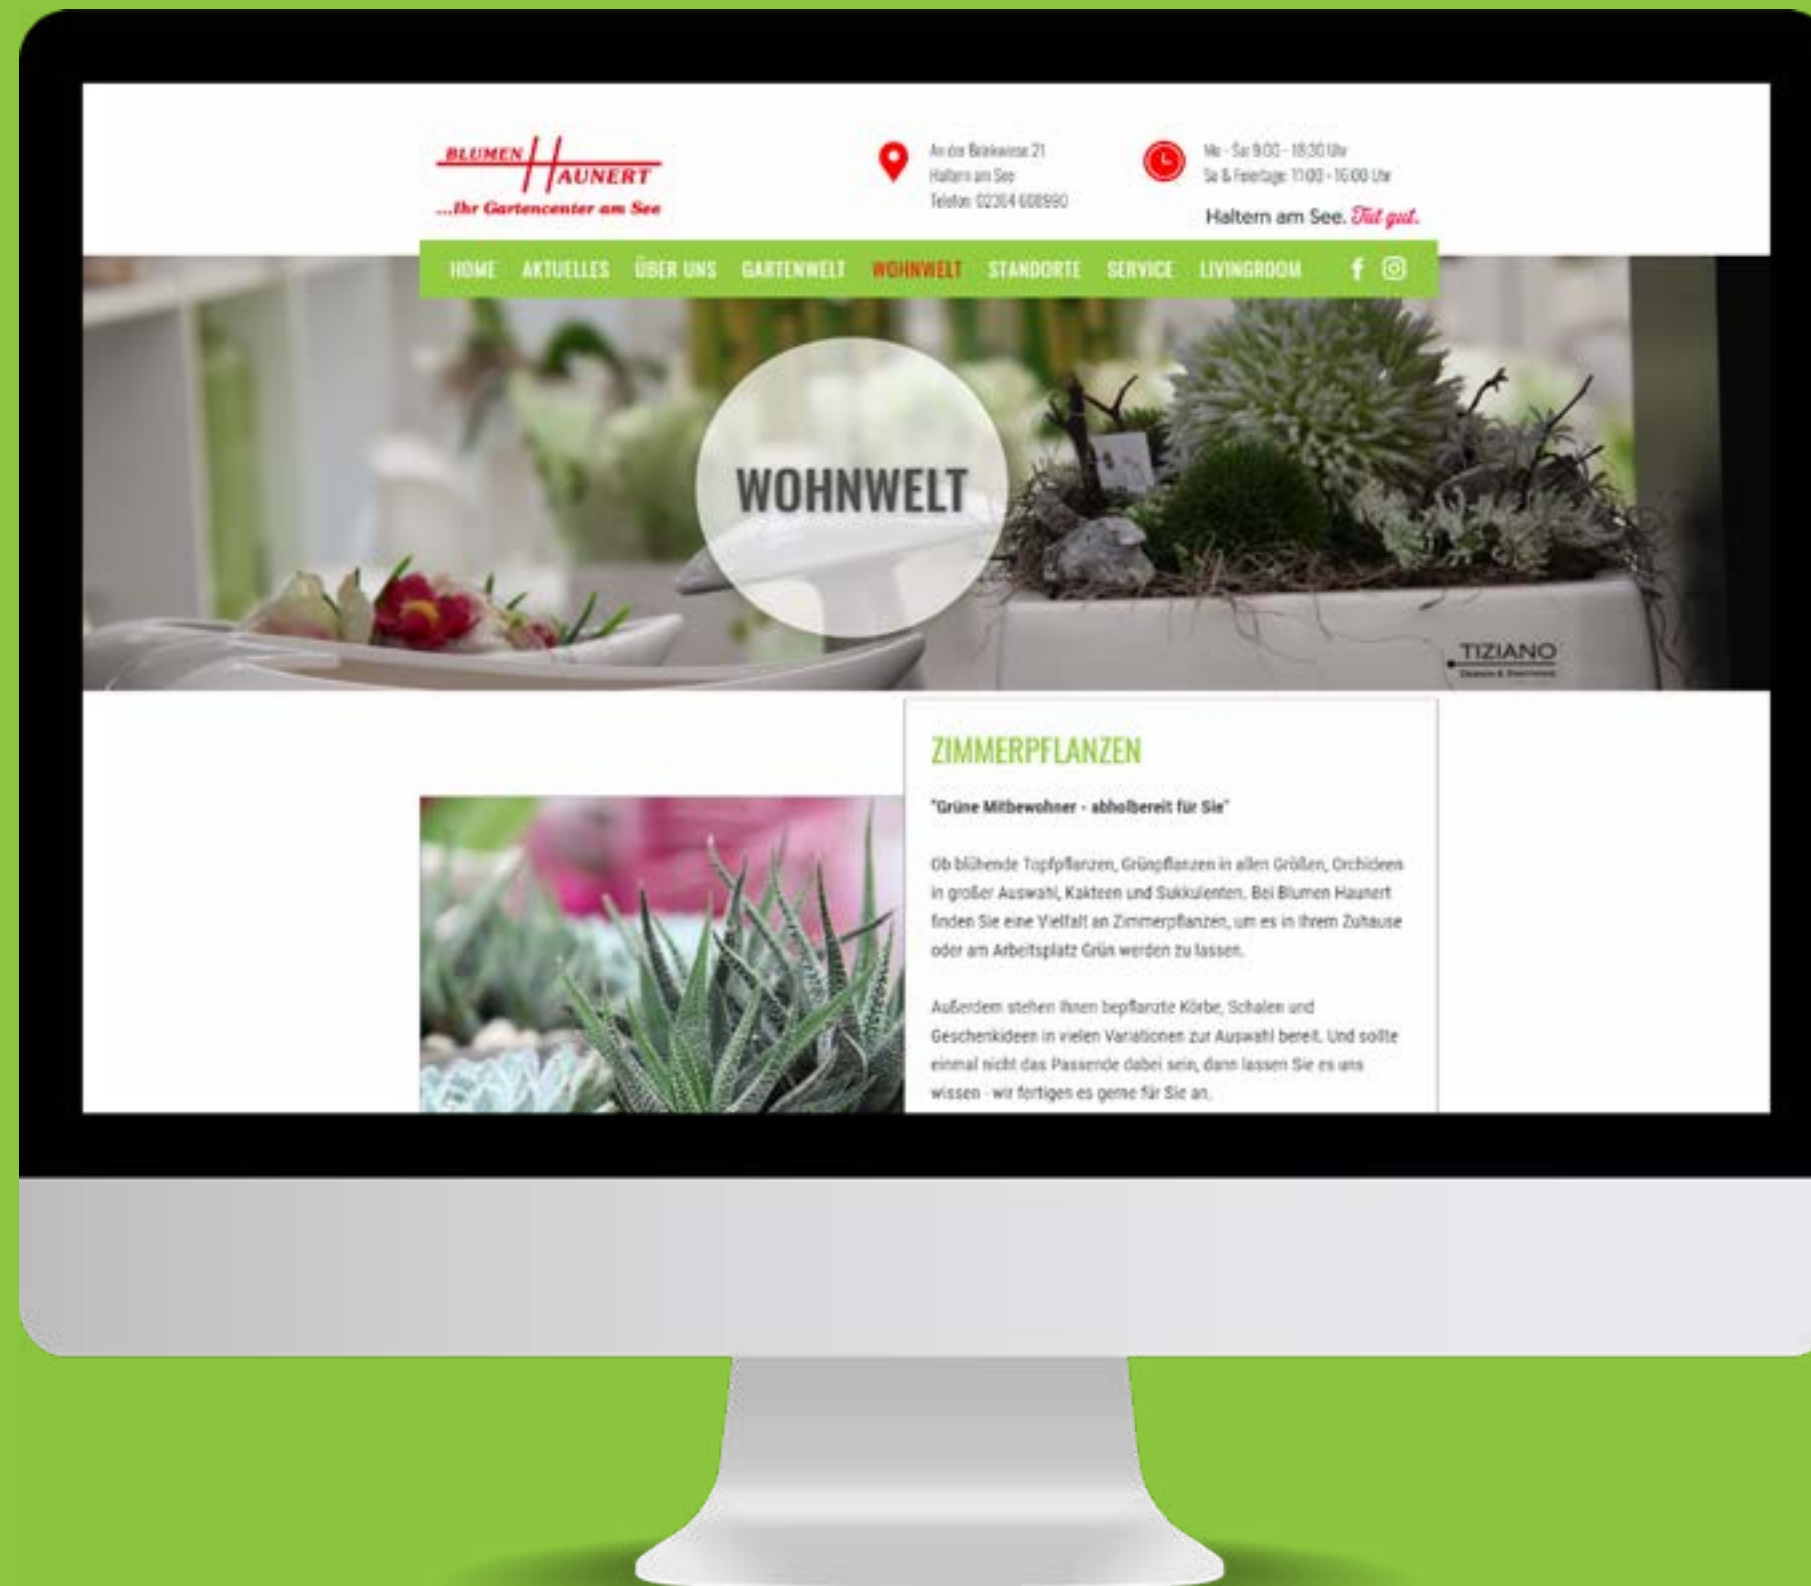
BLUMEN HAUNERT
...Ihr Gartencenter am See

An der Brinkwiese 21
Haltern am See
Telefon: 02364 608990

Mo - Sa 9:00 - 18:30 Uhr
So & Feiertage: 11:00 - 16:00 Uhr

Haltern am See. Tut gut.

HOME AKTUELLES ÜBER UNS GARTENWELT WOHNWELT STANDORTE SERVICE LIVINGROOM

WOHNWELT

TIZIANO

ZIMMERPFLANZEN

"Grüne Mitbewohner - abholbereit für Sie"

Ob blühende Topfpflanzen, Grünpflanzen in allen Größen, Orchideen in großer Auswahl, Kakteen und Sukkulenten. Bei Blumen Haunert finden Sie eine Vielfalt an Zimmerpflanzen, um es in Ihrem Zuhause oder am Arbeitsplatz Grün werden zu lassen.

Außerdem stehen Ihnen bepflanzte Körbe, Schalen und Geschenkideen in vielen Variationen zur Auswahl bereit. Und sollte einmal nicht das Passende dabei sein, dann lassen Sie es uns wissen - wir fertigen es gerne für Sie an.